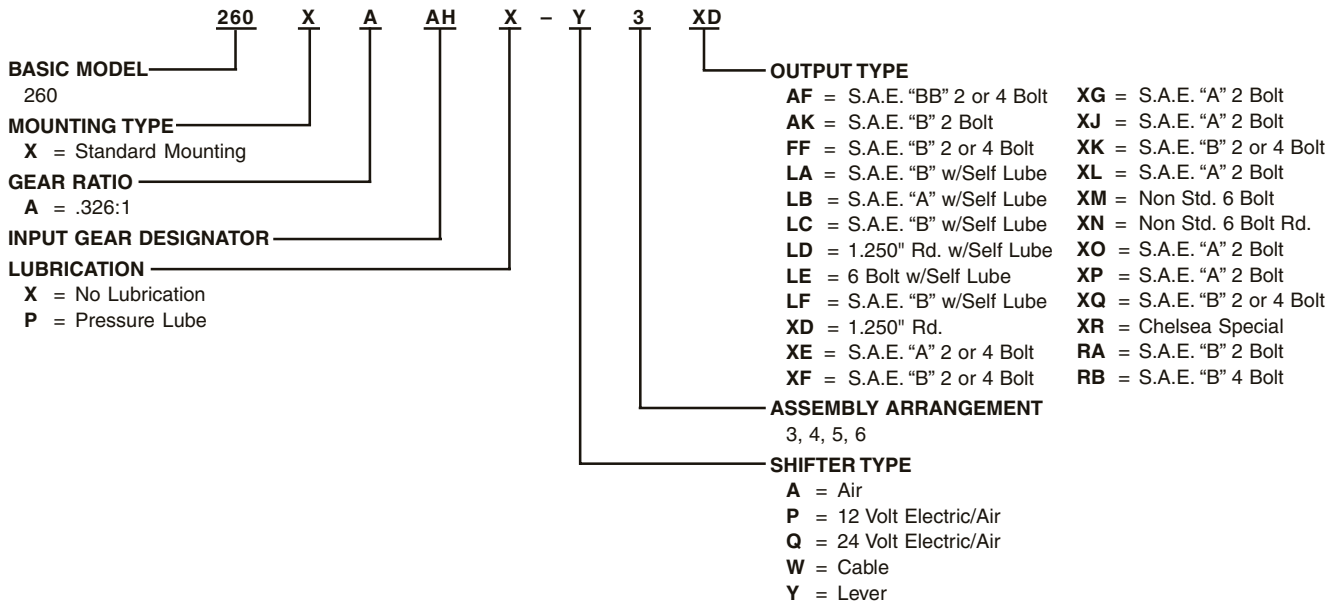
260 X A AH X – Y 3 XD

BASIC MODEL
260

MOUNTING TYPE
X = Standard Mounting

GEAR RATIO
A = .326:1

INPUT GEAR DESIGNATOR

LUBRICATION
X = No Lubrication
P = Pressure Lube

OUTPUT TYPE
AF = S.A.E. “BB” 2 or 4 Bolt
AK = S.A.E. “B” 2 Bolt
FF = S.A.E. “B” 2 or 4 Bolt
LA = S.A.E. “B” w/Self Lube
LB = S.A.E. “A” w/Self Lube
LC = S.A.E. “B” w/Self Lube
LD = 1.250" Rd. w/Self Lube
LE = 6 Bolt w/Self Lube
LF = S.A.E. “B” w/Self Lube
XD = 1.250" Rd.
XE = S.A.E. “A” 2 or 4 Bolt
XF = S.A.E. “B” 2 or 4 Bolt

XG = S.A.E. “A” 2 Bolt
XJ = S.A.E. “A” 2 Bolt
XK = S.A.E. “B” 2 or 4 Bolt
XL = S.A.E. “A” 2 Bolt
XM = Non Std. 6 Bolt
XN = Non Std. 6 Bolt Rd.
XO = S.A.E. “A” 2 Bolt
XP = S.A.E. “A” 2 Bolt
XQ = S.A.E. “B” 2 or 4 Bolt
XR = Chelsea Special
RA = S.A.E. “B” 2 Bolt
RB = S.A.E. “B” 4 Bolt

ASSEMBLY ARRANGEMENT
3, 4, 5, 6

SHIFTER TYPE
A = Air
P = 12 Volt Electric/Air
Q = 24 Volt Electric/Air
W = Cable
Y = Lever